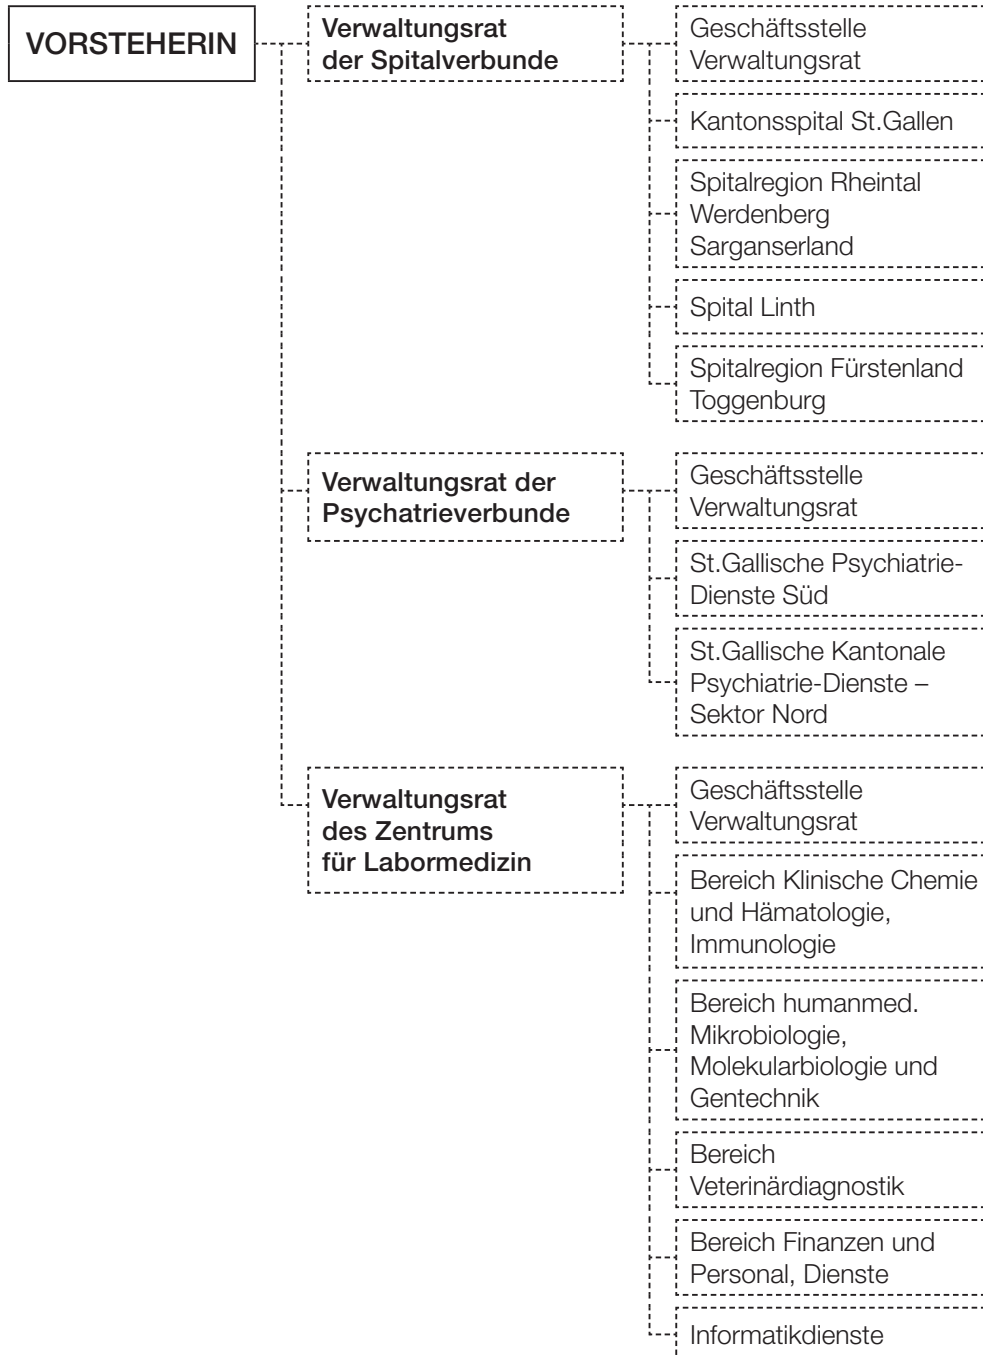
VORSTEHERIN

Verwaltungsrat der Spitalverbunde

Geschäftsstelle Verwaltungsrat

Kantonsspital St.Gallen

Spitalregion Rheintal Werdenberg Sarganserland

Spital Linth

Spitalregion Fürstenland Toggenburg

Verwaltungsrat der Psychatrieverbunde

Geschäftsstelle Verwaltungsrat

St.Gallische Psychiatrie-Dienste Süd

St.Gallische Kantonale Psychiatrie-Dienste – Sektor Nord

Verwaltungsrat des Zentrums für Labormedizin

Geschäftsstelle Verwaltungsrat

Bereich Klinische Chemie und Hämatologie, Immunologie

Bereich humanmed. Mikrobiologie, Molekularbiologie und Gentechnik

Bereich Veterinärdiagnostik

Bereich Finanzen und Personal, Dienste

Informatikdienste